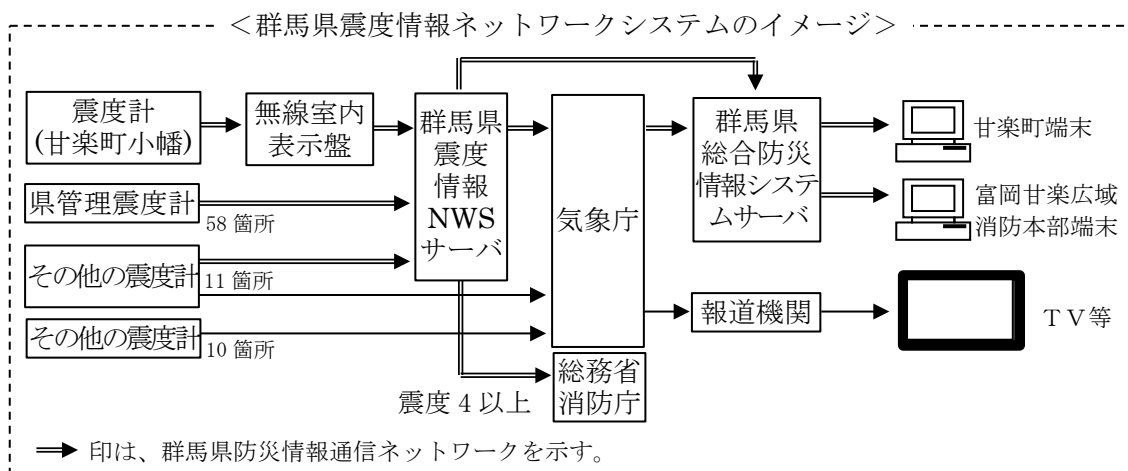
＜群馬県震度情報ネットワークシステムのイメージ＞

震度計
(甘楽町小幡)

無線室内
表示盤

群馬県
震度
情報
NWS
サーバ

気象庁

群馬県
総合防災
情報システムサーバ

甘楽町端末

富岡甘楽広域
消防本部端末

県管理震度計
58 箇所

その他の震度計
11 箇所

その他の震度計
10 箇所

報道機関

TV等

総務省
消防庁

震度 4 以上

印は、群馬県防災情報通信ネットワークを示す。